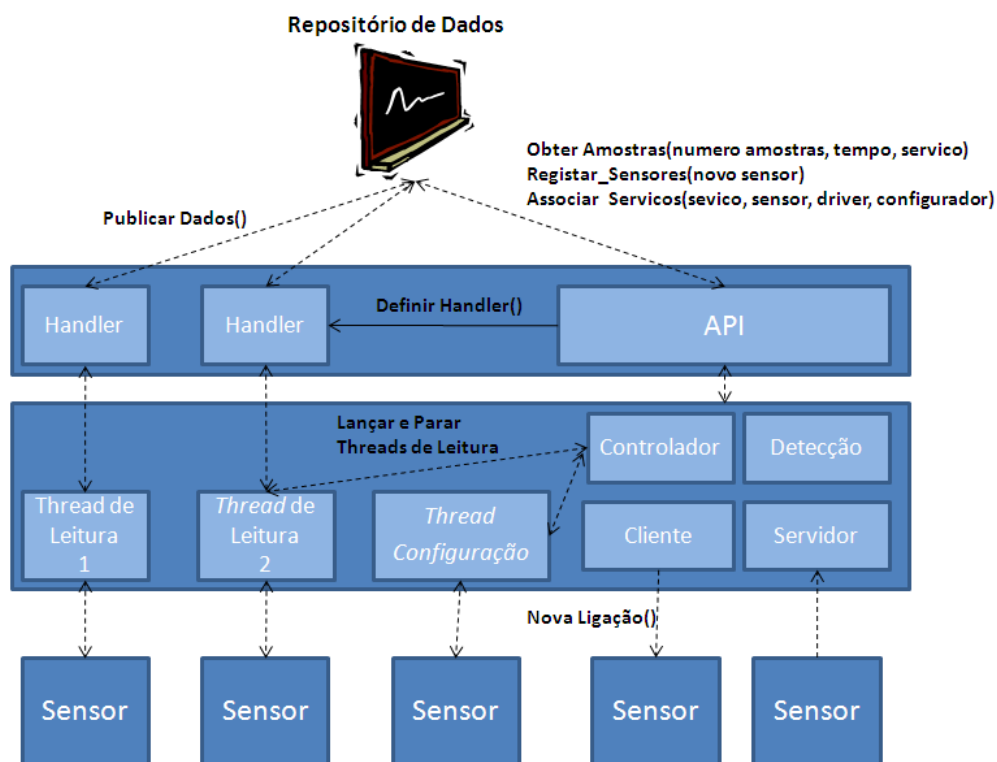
Repositório de Dados

Obter Amostras(numero amostras, tempo, servico)
Registar_Sensores(novo sensor)
Associar Servicos(sevico, sensor, driver, configurador)

Publicar Dados()

Handler

Handler

Definir Handler()

API

Lançar e Parar
Threads de Leitura

Controlador

Detecção

Thread de Leitura 1

Thread de Leitura 2

Thread Configuração

Cliente

Servidor

Nova Ligação()

Sensor

Sensor

Sensor

Sensor

Sensor